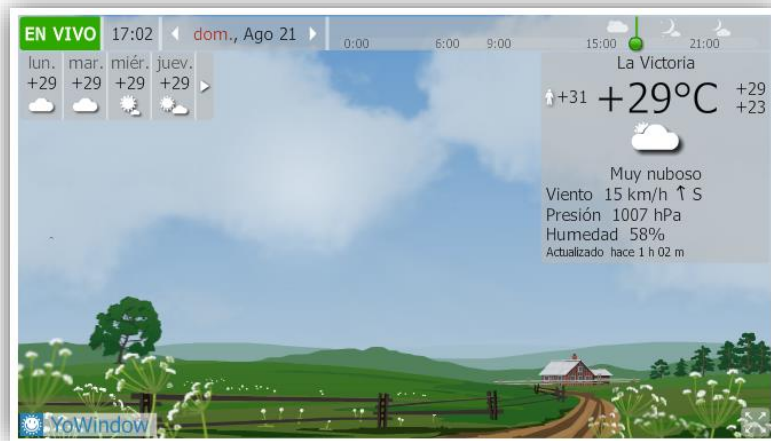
EN VIVO 17:02 ◀ dom., Ago 21 ▶ 0:00 6:00 9:00 15:00 21:00

lun. +29
mar. +29
miér. +29
juev. +29

La Victoria
+31 +29°C +29 +23

Muy nuboso
Viento 15 km/h ↑ S
Presión 1007 hPa
Humedad 58%
Actualizado hace 1 h 02 m

YoWindow